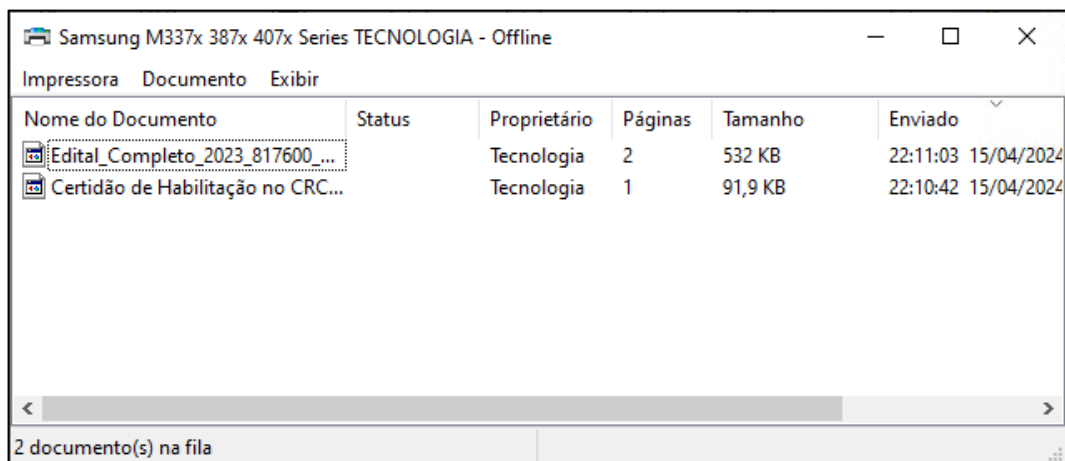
Samsung M337x 387x 407x Series TECNOLOGIA - Offline

Impressora Documento Exibir

| Nome do Documento | Status | Proprietário | Páginas | Tamanho | Enviado |
|---|---|---|---|---|---|
| Edital_Completo_2023_817600_... | | Tecnologia | 2 | 532 KB | 22:11:03 15/04/2024 |
| Certidão de Habilitação no CRC... | | Tecnologia | 1 | 91,9 KB | 22:10:42 15/04/2024 |

2 documento(s) na fila